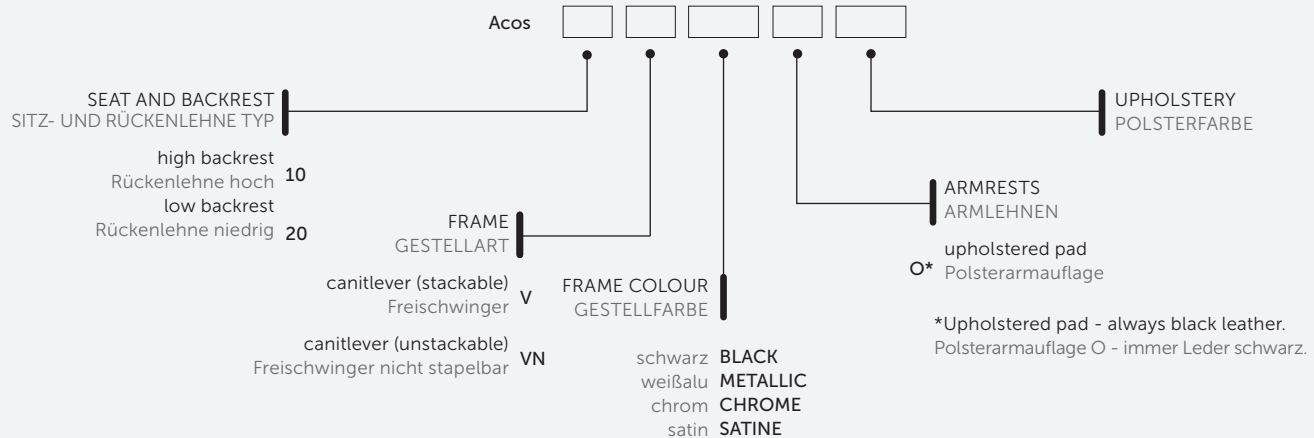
Acos

SEAT AND BACKREST
SITZ- UND RÜCKENLEHNE TYP

high backrest
Rückenlehne hoch 10
low backrest
Rückenlehne niedrig 20

FRAME
GESTELLART

canitlever (stackable)
Freischwinger V

canitlever (unstackable)
Freischwinger nicht stapelbar VN

FRAME COLOUR
GESTELLFARBE

schwarz BLACK
weißalu METALLIC
chrom CHROME
satin SATINE

ARMRESTS
ARMLEHNEN

O* upholstered pad
Polsterarmauflage

*Upholstered pad - always black leather.
Polsterarmauflage O - immer Leder schwarz.

UPHOLSTERY
POLSTERFARBE